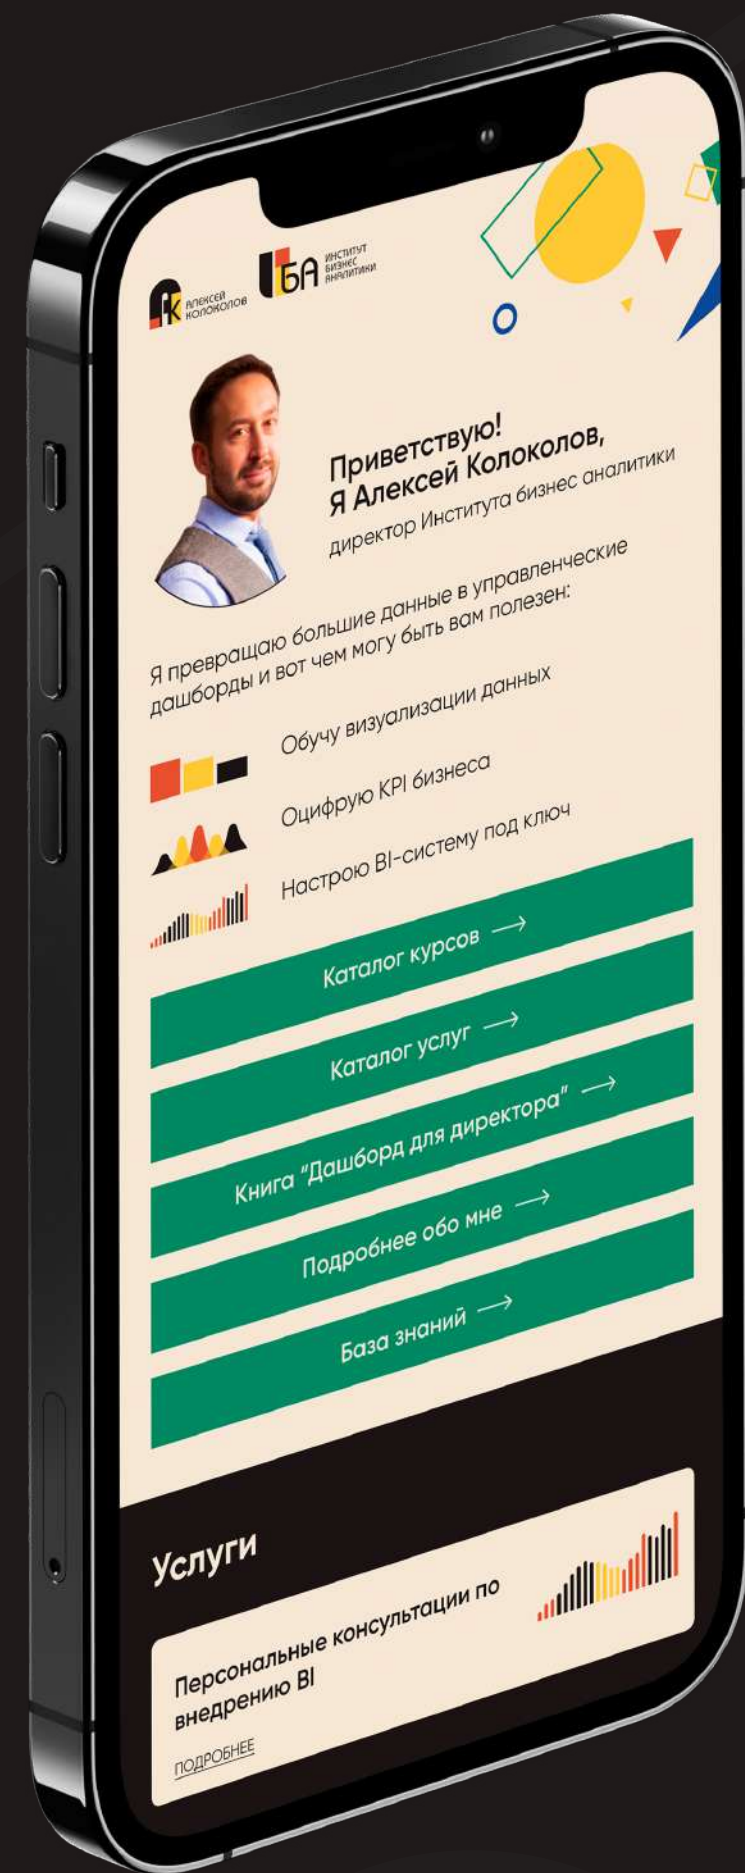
АК АЛЕКСЕЙ КОЛОКОЛОВ

ИБА ИНСТИТУТ БИЗНЕС АНАЛИТИКИ

Приветствую!
Я Алексей Колоколов,
директор Института бизнес аналитики

Я превращаю большие данные в управленческие дашборды и вот чем могу быть вам полезен:

Обучу визуализации данных

Оцифрую KPI бизнеса

Настрою BI-систему под ключ

Каталог курсов ⟶

Каталог услуг ⟶

Книга "Дашборд для директора" ⟶

Подробнее обо мне ⟶

База знаний ⟶

Услуги

Персональные консультации по внедрению BI

ПОДРОБНЕЕ